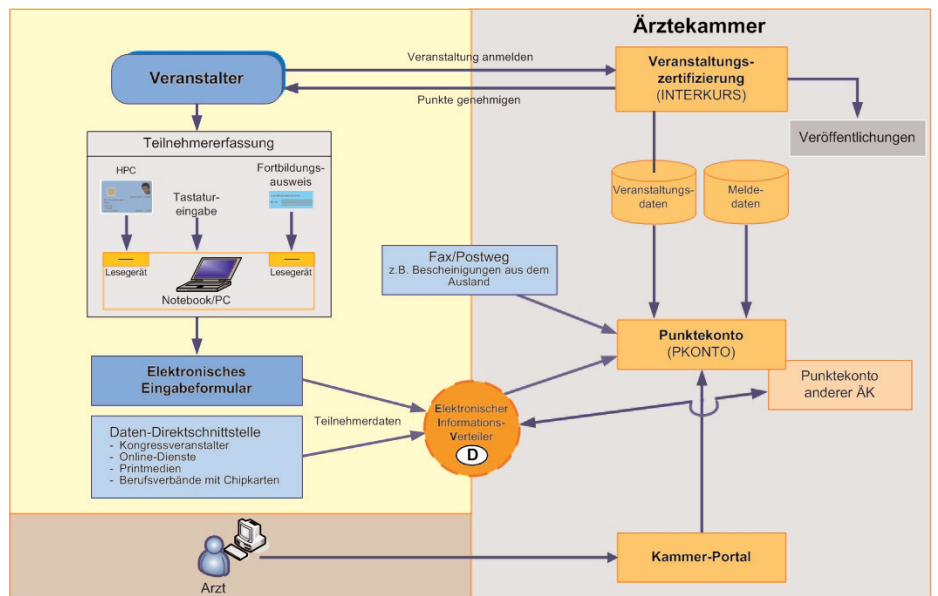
Ärztekammer

Veranstalter

Veranstaltung anmelden

Punkte genehmigen

Veranstaltungs-zertifizierung
(INTERKURS)

Veröffentlichungen

Teilnehmererfassung

HPC

Tastatur-eingabe

Fortbildungs-ausweis

Lesegerät

Lesegerät

Notebook/PC

Veranstaltungs-daten

Melde-daten

Fax/Postweg
z.B. Bescheinigungen aus dem Ausland

Punktekonto
(PKONTO)

Elektronisches Eingabeformular

Punktekonto anderer ÄK

Teilnehmerdaten

Elektronischer Informations-Verteiler
D

Daten-Direktschnittstelle
- Kongressveranstalter
- Online-Dienste
- Printmedien
- Berufsverbände mit Chipkarten

Kammer-Portal

Arzt